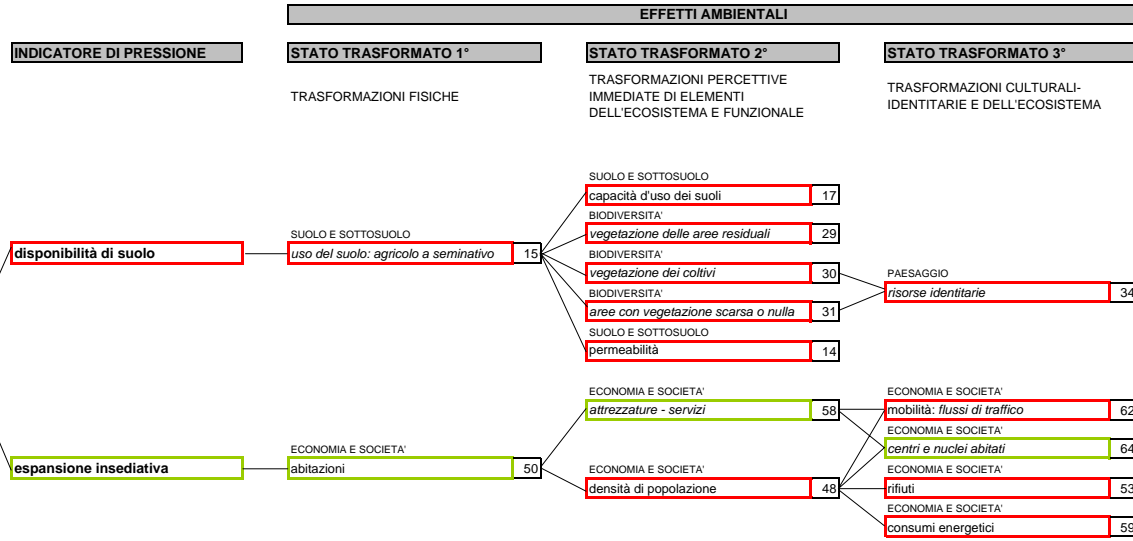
EFFETTI AMBIENTALI

INDICATORE DI PRESSIONE

STATO TRASFORMATO 1°

TRASFORMAZIONI FISICHE

STATO TRASFORMATO 2°

TRASFORMAZIONI PERCETTIVE IMMEDIATE DI ELEMENTI DELL'ECOSISTEMA E FUNZIONALE

STATO TRASFORMATO 3°

TRASFORMAZIONI CULTURALI-IDENTITARIE E DELL'ECOSISTEMA

SUOLO E SOTTOSUOLO
capacità d'uso dei suoli 17

BIODIVERSITA'
vegetazione delle aree residuali 29

disponibilità di suolo

SUOLO E SOTTOSUOLO
uso del suolo: agricolo a seminativo 15

BIODIVERSITA'
vegetazione dei coltivi 30

PAESAGGIO
risorse identitarie 34

BIODIVERSITA'
aree con vegetazione scarsa o nulla 31

SUOLO E SOTTOSUOLO
permeabilità 14

ECONOMIA E SOCIETA'
attrezzature - servizi 58

ECONOMIA E SOCIETA'
mobilità: flussi di traffico 62

ECONOMIA E SOCIETA'
centri e nuclei abitati 64

espansione insediativa

ECONOMIA E SOCIETA'
abitazioni 50

ECONOMIA E SOCIETA'
densità di popolazione 48

ECONOMIA E SOCIETA'
rifiuti 53

ECONOMIA E SOCIETA'
consumi energetici 59